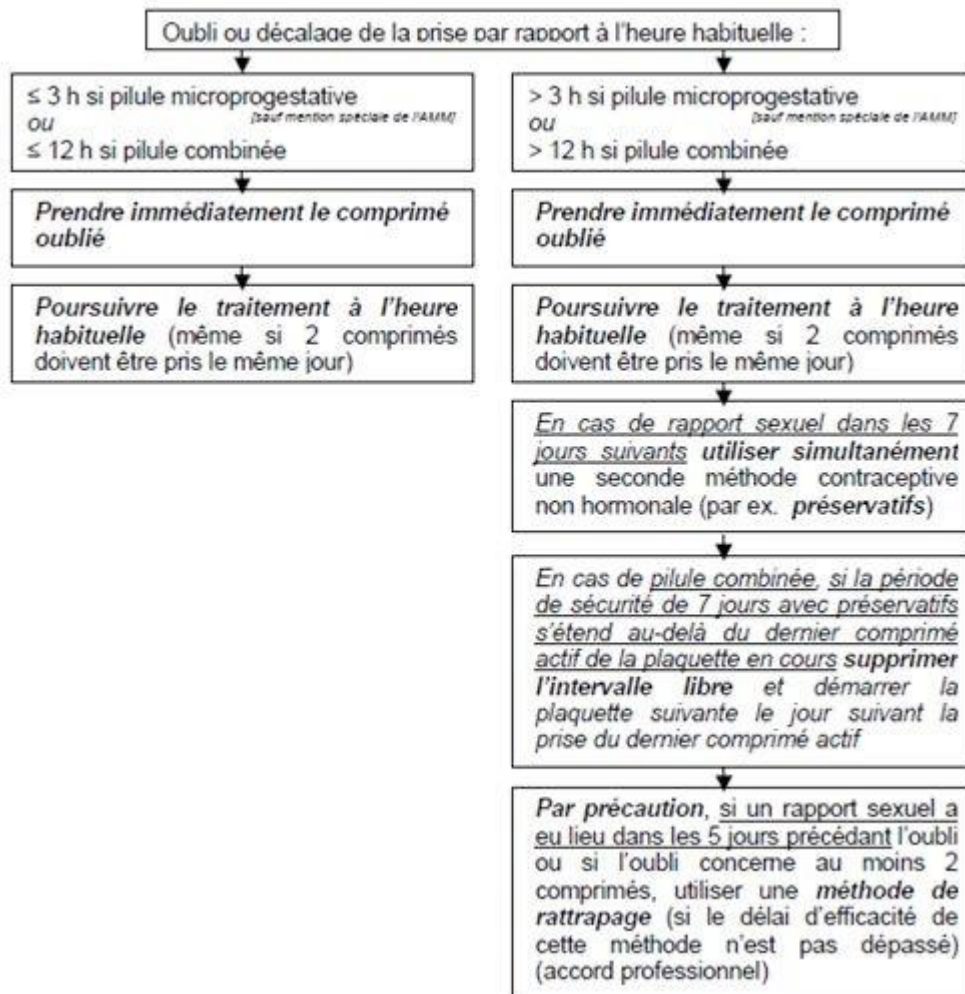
Oubli ou décalage de la prise par rapport à l'heure habituelle :

≤ 3 h si pilule microprogestative
ou [sauf mention spéciale de l'AMM]
≤ 12 h si pilule combinée

Prendre immédiatement le comprimé oublié

Poursuivre le traitement à l'heure habituelle (même si 2 comprimés doivent être pris le même jour)

> 3 h si pilule microprogestative
ou [sauf mention spéciale de l'AMM]
> 12 h si pilule combinée

Prendre immédiatement le comprimé oublié

Poursuivre le traitement à l'heure habituelle (même si 2 comprimés doivent être pris le même jour)

En cas de rapport sexuel dans les 7 jours suivants utiliser simultanément une seconde méthode contraceptive non hormonale (par ex. préservatifs)

En cas de pilule combinée, si la période de sécurité de 7 jours avec préservatifs s'étend au-delà du dernier comprimé actif de la plaquette en cours supprimer l'intervalle libre et démarrer la plaquette suivante le jour suivant la prise du dernier comprimé actif

Par précaution, si un rapport sexuel a eu lieu dans les 5 jours précédant l'oubli ou si l'oubli concerne au moins 2 comprimés, utiliser une méthode de rattrapage (si le délai d'efficacité de cette méthode n'est pas dépassé) (accord professionnel)